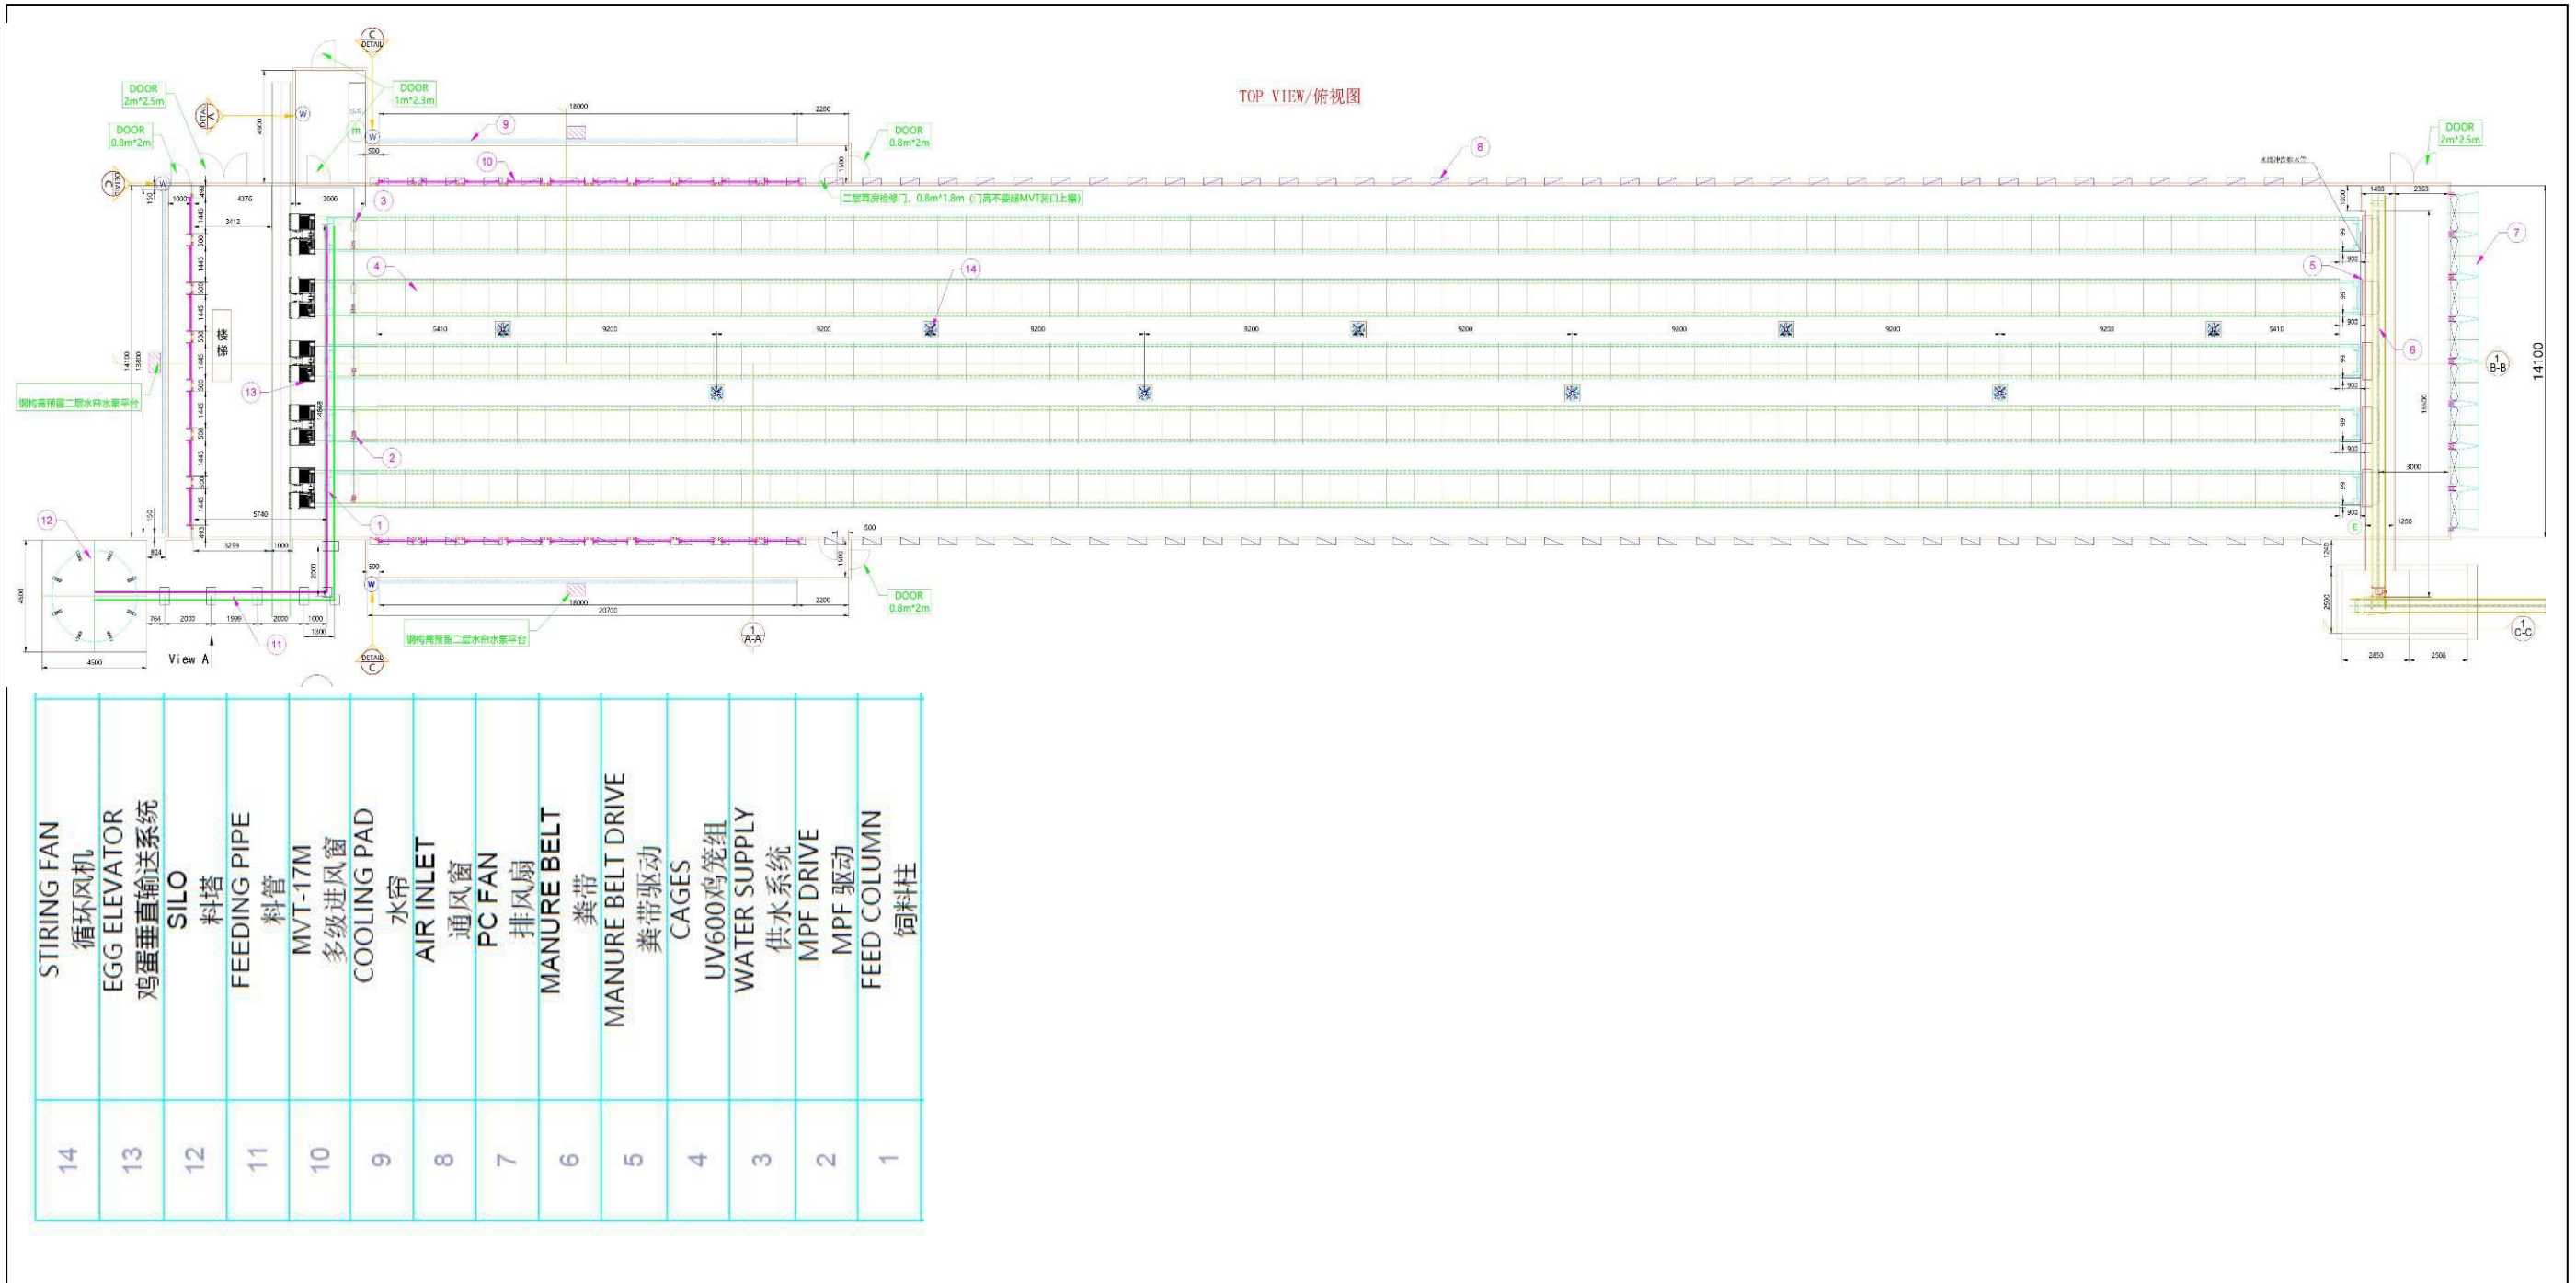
TOP VIEW/俯视图

DOOR 2m*2.5m

DOOR 0.8m*2m

DOOR 1m*2.3m

DOOR 0.8m*2m

DOOR 2m*2.5m

DOOR 0.8m*2m

DETAIL C

DETAIL A

二层耳房检修门，0.8m*1.8m（门高不要超MVT洞口上端）

钢构需预留二层水帘水泵平台

钢构需预留二层水帘水泵平台

18000
2200
500
4376
3000
3412
5740
3259
1000
2000
1999
2000
1000
1300
264
824
4500
4500
5410
9200
9200
9200
9200
9200
9200
9200
9200
5410
18000
20700
2200
500
1400
2360
3000
1200
2850
2506
2500
14100

View A

1 A-A
1 B-B
1 C-C

1 2 3 4 5 6 7 8 9 10 11 12 13 14

| 14 | 13 | 12 | 11 | 10 | 9 | 8 | 7 | 6 | 5 | 4 | 3 | 2 | 1 |
|---|---|---|---|---|---|---|---|---|---|---|---|---|---|
| STIRING FAN 循环风机 | EGG ELEVATOR 鸡蛋垂直输送系统 | SILO 料塔 | FEEDING PIPE 料管 | MVT-17M 多级进风窗 | COOLING PAD 水帘 | AIR INLET 通风窗 | PC FAN 排风扇 | MANURE BELT 粪带 | MANURE BELT DRIVE 粪带驱动 | CAGES UV600鸡笼组 | WATER SUPPLY 供水系统 | MPF DRIVE MPF 驱动 | FEED COLUMN 饲料柱 |